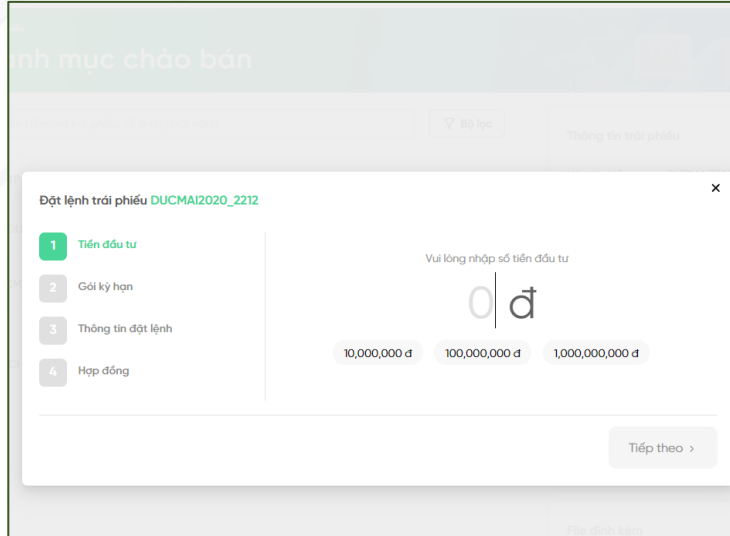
nh mục chào bán

Bộ lọc

Thông tin trái phiếu

Đặt lệnh trái phiếu DUCMAI2020_2212

×

1 Tiền đầu tư

2 Gói kỳ hạn

3 Thông tin đặt lệnh

4 Hợp đồng

Vui lòng nhập số tiền đầu tư

0 đ

10,000,000 đ

100,000,000 đ

1,000,000,000 đ

Tiếp theo >

File đính kèm